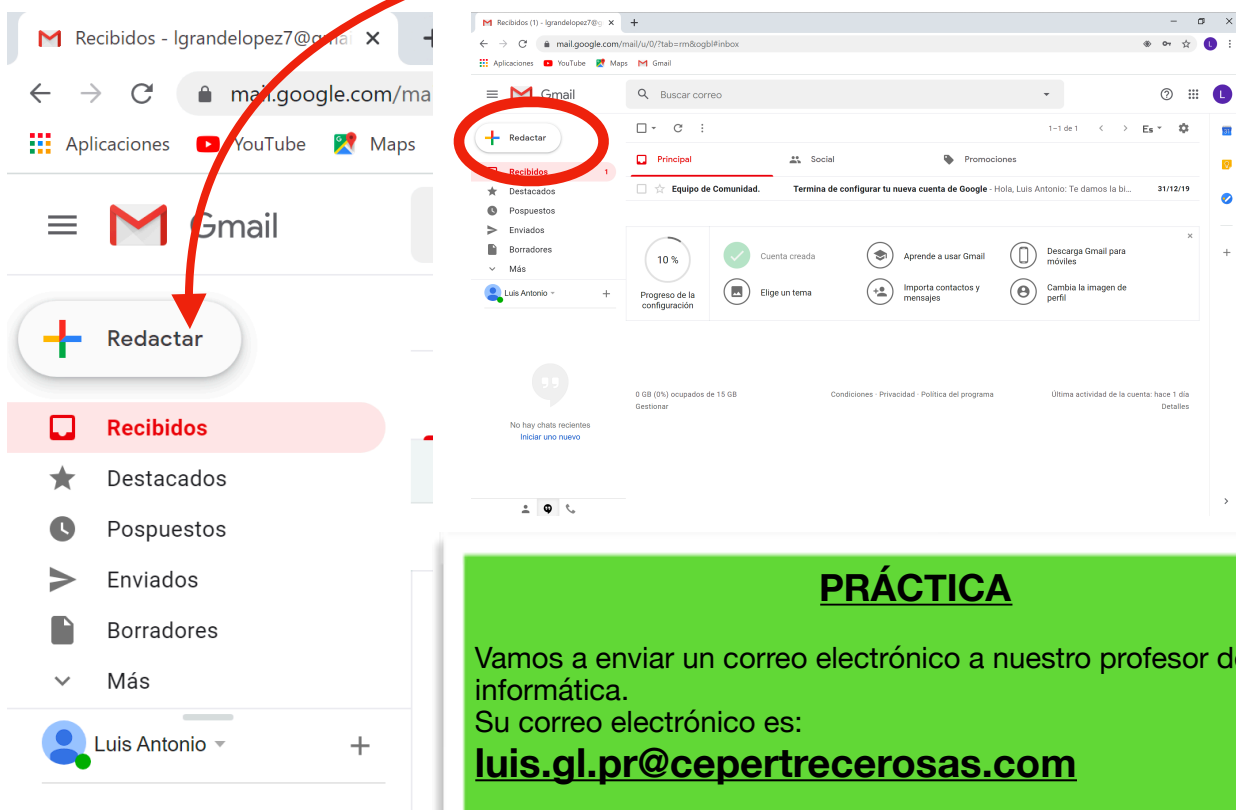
Recibidos - lgrandelopez7@gma
mail.google.com/ma
Aplicaciones YouTube Maps
Gmail
Redactar
Recibidos
Destacados
Pospuestos
Enviados
Borradores
Más
Luis Antonio

Recibidos (1) - lgrandelopez7@g
mail.google.com/mail/u/0/?tab=rm&ogbl#inbox
Aplicaciones YouTube Maps Gmail
Gmail
Buscar correo
Redactar
Recibidos 1
Destacados
Pospuestos
Enviados
Borradores
Más
Luis Antonio
1–1 de 1
Es
Principal
Social
Promociones
Equipo de Comunidad. Termina de configurar tu nueva cuenta de Google - Hola, Luis Antonio: Te damos la bi... 31/12/19
10 %
Progreso de la configuración
Cuenta creada
Elige un tema
Aprende a usar Gmail
Importa contactos y mensajes
Descarga Gmail para móviles
Cambia la imagen de perfil
0 GB (0%) ocupados de 15 GB
Gestionar
Condiciones · Privacidad · Política del programa
Última actividad de la cuenta: hace 1 día
Detalles
No hay chats recientes
Iniciar uno nuevo

PRÁCTICA

Vamos a enviar un correo electrónico a nuestro profesor de informática.
Su correo electrónico es:
luis.gl.pr@cepertrecerosas.com